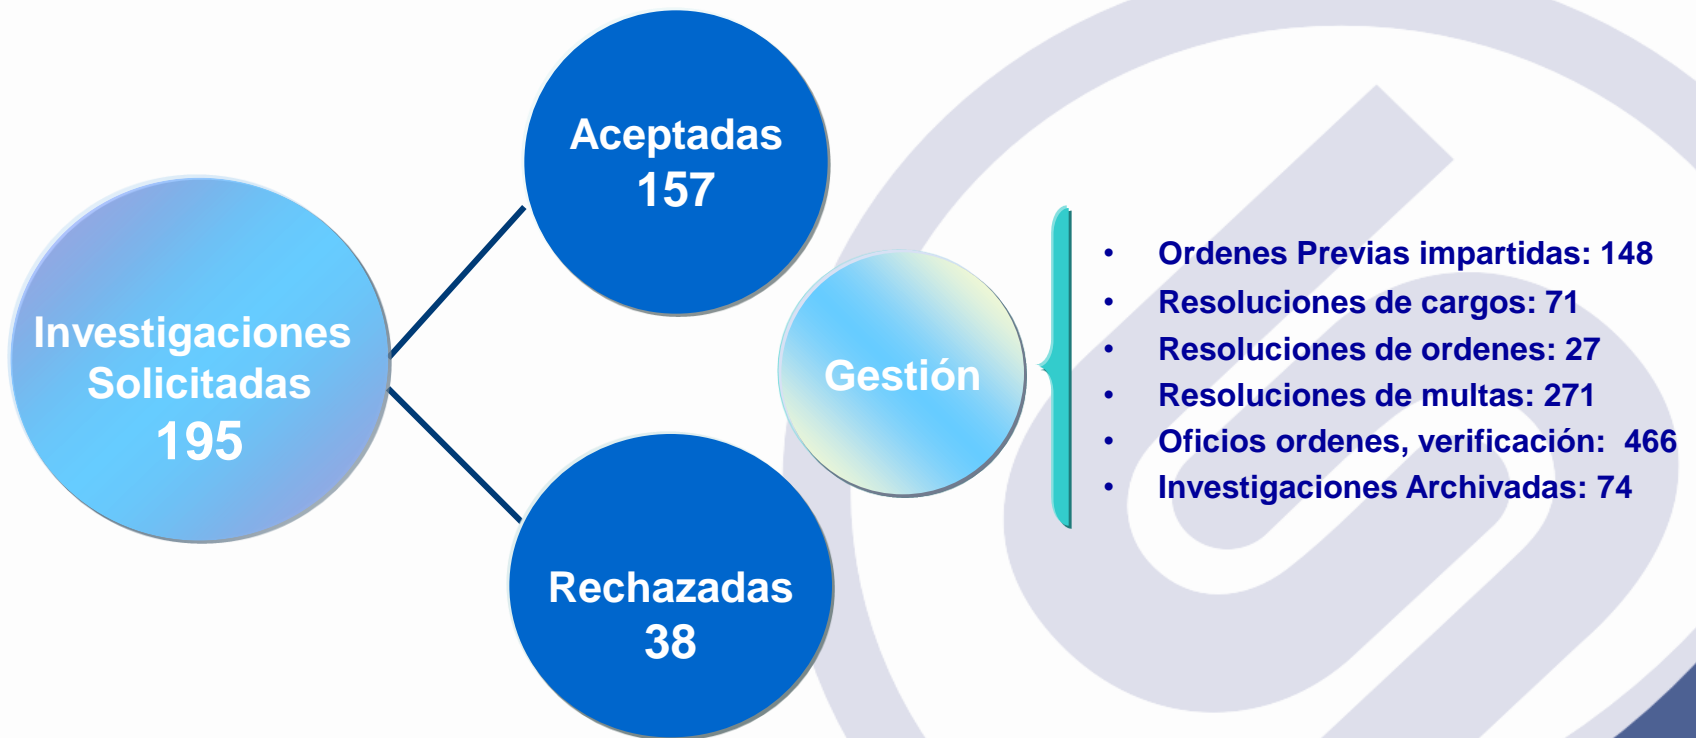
Investigaciones Solicitadas
195

Aceptadas
157

Rechazadas
38

Gestión

- Ordenes Previas impartidas: 148
- Resoluciones de cargos: 71
- Resoluciones de ordenes: 27
- Resoluciones de multas: 271
- Oficios ordenes, verificación: 466
- Investigaciones Archivadas: 74